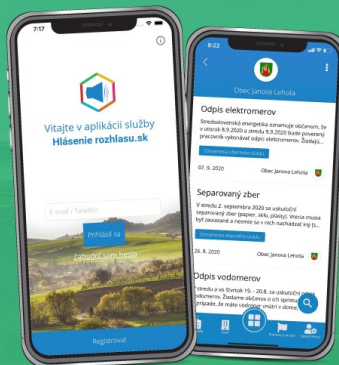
7:17

Vitajte v aplikácii služby
Hlásenie rozhlasu.sk

E-mail / Telefón

Prihlásiť sa

Zabudol som heslo

Registrovať

8:22

Obec Janova Lehota

Odpis elektromerov

Stredoslovenská energetika oznamuje občanom, že v utorok 8.9.2020 a stredu 9.9.2020 bude povererný pracovník vykonávať odpis elektromerov. Žiadajú...

Oznámenia obecného úradu

07. 9. 2020

Obec Janova Lehota

Separovaný zber

V stredu 2. septembra 2020 sa uskutoční separovaný zber (papier, sklo, plasty). Vrecia musia byť zaviazané a nesmie sa v nich nachádzať iný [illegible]

Oznámenia obecného úradu

26. 8. 2020

Obec Janova Lehota

Odpis vodomerov

V stredu a vo štvrtok 19. - 20.8. sa uskutoční odpis vodomerov. Žiadame občanov o ich sprístupnenie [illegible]